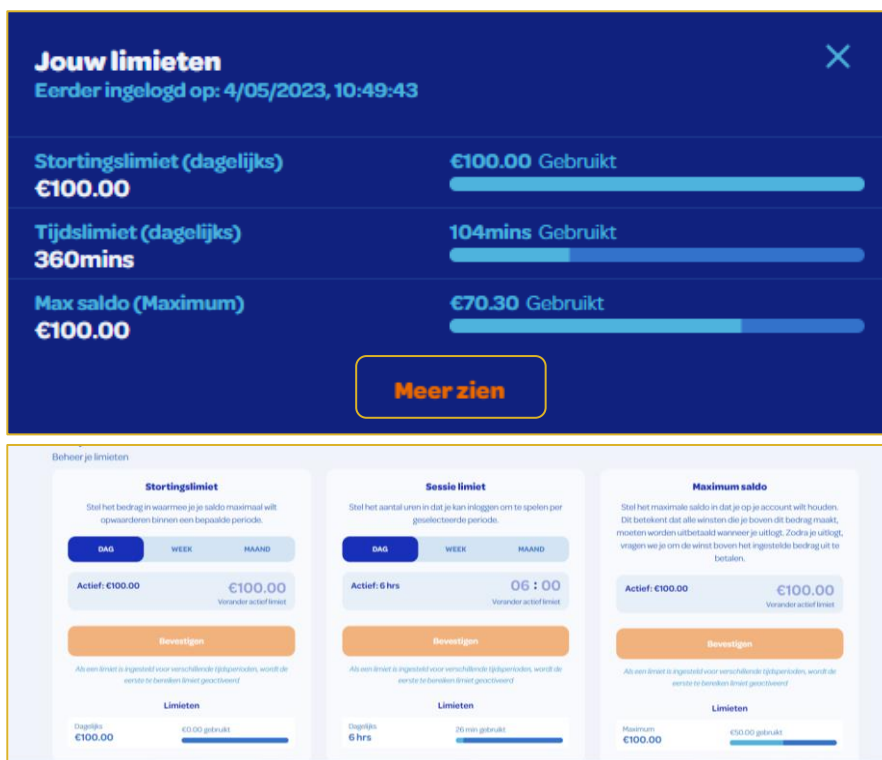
Jouw limieten
Eerder ingelogd op: 4/05/2023, 10:49:43

Stortingslimiet (dagelijks)
€100.00

€100.00 Gebruikt

Tijdslimiet (dagelijks)
360mins

104mins Gebruikt

Max saldo (Maximum)
€100.00

€70.30 Gebruikt

Meer zien

Beheer je limieten

Stortingslimiet

Stel het bedrag in waarmee je je saldo maximaal wilt opwaarderen binnen een bepaalde periode.

DAG WEEK MAAND

Actief: €100.00
€100.00
Verander actief limiet

Bevestigen

Als een limiet is ingesteld voor verschillende tijdsperioden, wordt de eerste te bereiken limiet geactiveerd

Limieten

Dagelijks
€100.00
€0.00 gebruikt

Sessie limiet

Stel het aantal uren in dat je kan inloggen om te spelen per geselecteerde periode.

DAG WEEK MAAND

Actief: 6 hrs
06 : 00
Verander actief limiet

Bevestigen

Als een limiet is ingesteld voor verschillende tijdsperioden, wordt de eerste te bereiken limiet geactiveerd

Limieten

Dagelijks
6 hrs
26 min gebruikt

Maximum saldo

Stel het maximale saldo in dat je op je account wilt houden. Dit betekent dat alle winsten die je boven dit bedrag maakt, moeten worden uitbetaald wanneer je uitlogt. Zodra je uitlogt, vragen we je om de winst boven het ingestelde bedrag uit te betalen.

Actief: €100.00
€100.00
Verander actief limiet

Bevestigen

Als een limiet is ingesteld voor verschillende tijdsperioden, wordt de eerste te bereiken limiet geactiveerd

Limieten

Maximum
€100.00
€50.00 gebruikt